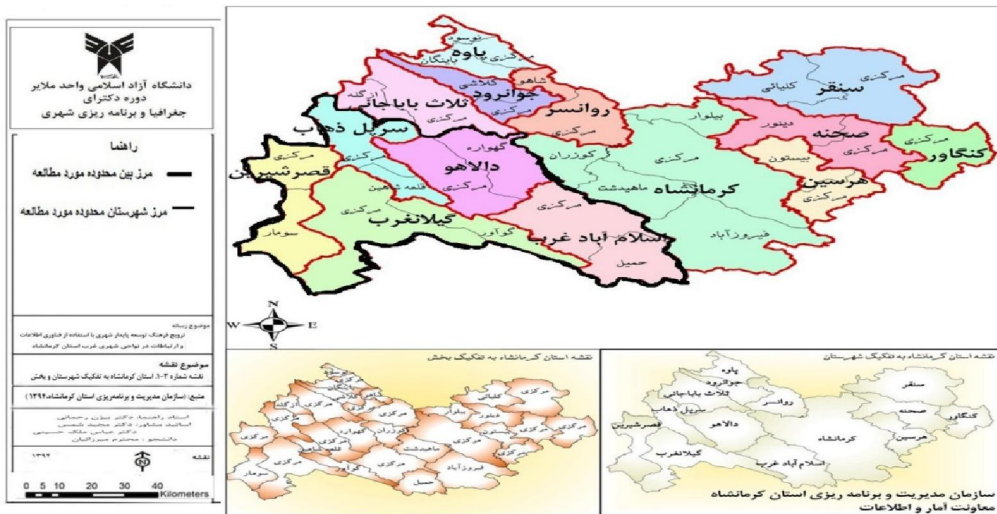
دانشگاه آزاد اسلامی واحد ملایر
دوره دکترای
جغرافیا و برنامه ریزی شهری

راهنما
مرز بین محدوده مورد مطالعه
مرز شهرستان محدوده مورد مطالعه

موضوع رساله
ترویج فرهنگ توسعه پایدار شهری با استفاده از فناوری اطلاعات و ارتباطات در نواحی شهری غرب استان کرمانشاه

موضوع نقشه
نقشه شماره ۳-۲ استان کرمانشاه به تفکیک شهرستان و بخش

منبع: (سازمان مدیریت و برنامه ریزی استان کرمانشاه،۱۳۹۴)

استاد راهنما: دکتر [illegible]
استاد مشاور: دکتر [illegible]
دانشجو: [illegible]

۱۳۹۶
نقشه

0 5 10 20 30 40 Kilometers

پاوه
جوانرود
ثلاث باباجانی
روانسر
سنقر
صحنه
کنگاور
هرسین
سرپل ذهاب
دالاهو
کرمانشاه
قصرشیرین
گیلانغرب
اسلام آباد غرب
نوسود
باینگان
ازگله
قلخانی
شاهو
مرکزی
کلیائی
دینور
بیلوار
گهواره
کوزران
ماهیدشت
بیستون
قلعه شاهین
سومار
گوآور
حمیل
فیروزآباد

N
W E
S

نقشه استان کرمانشاه به تفکیک بخش
نقشه استان کرمانشاه به تفکیک شهرستان

سازمان مدیریت و برنامه ریزی استان کرمانشاه
معاونت آمار و اطلاعات